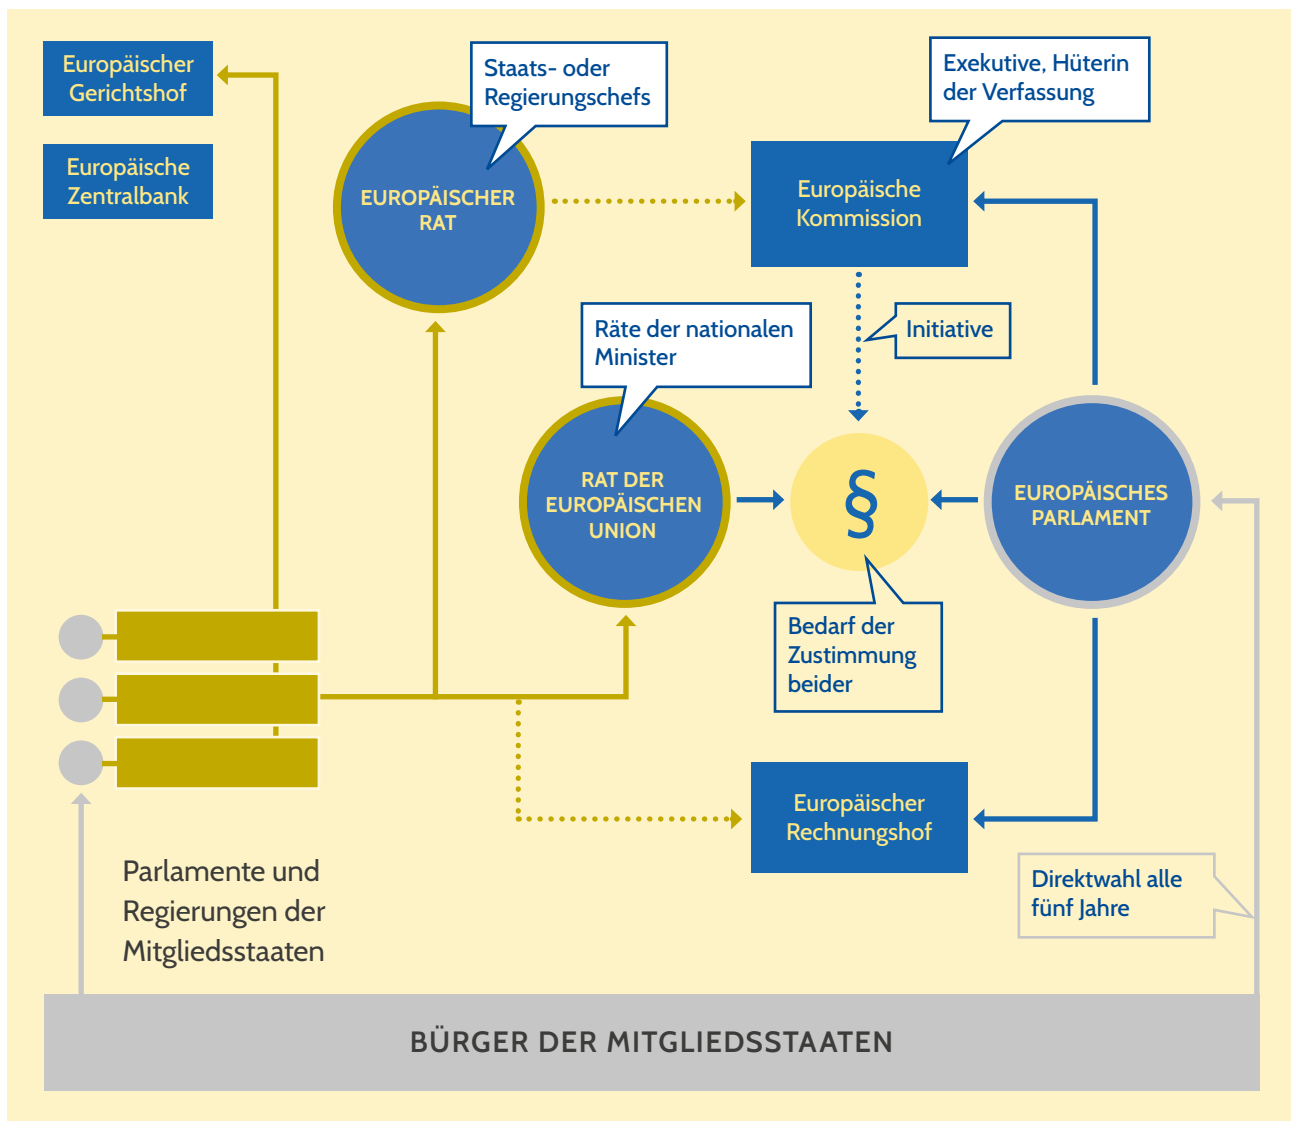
Europäischer Gerichtshof

Europäische Zentralbank

Staats- oder Regierungschefs

EUROPÄISCHER RAT

Exekutive, Hüterin der Verfassung

Europäische Kommission

Initiative

Räte der nationalen Minister

RAT DER EUROPÄISCHEN UNION

§

EUROPÄISCHES PARLAMENT

Bedarf der Zustimmung beider

Europäischer Rechnungshof

Direktwahl alle fünf Jahre

Parlamente und Regierungen der Mitgliedsstaaten

BÜRGER DER MITGLIEDSSTAATEN